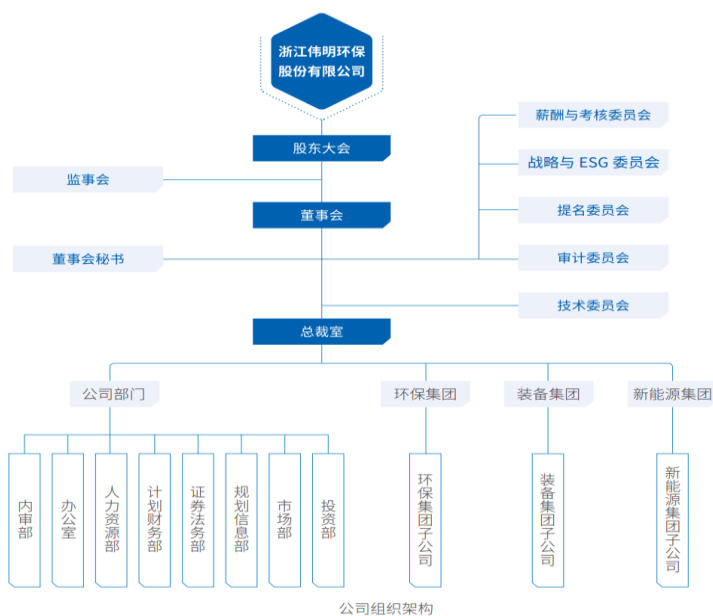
浙江伟明环保股份有限公司

股东大会

监事会

董事会

董事会秘书

薪酬与考核委员会

战略与 ESG 委员会

提名委员会

审计委员会

技术委员会

总裁室

公司部门

环保集团

装备集团

新能源集团

内审部

办公室

人力资源部

计划财务部

证券法务部

规划信息部

市场部

投资部

环保集团子公司

装备集团子公司

新能源集团子公司

公司组织架构